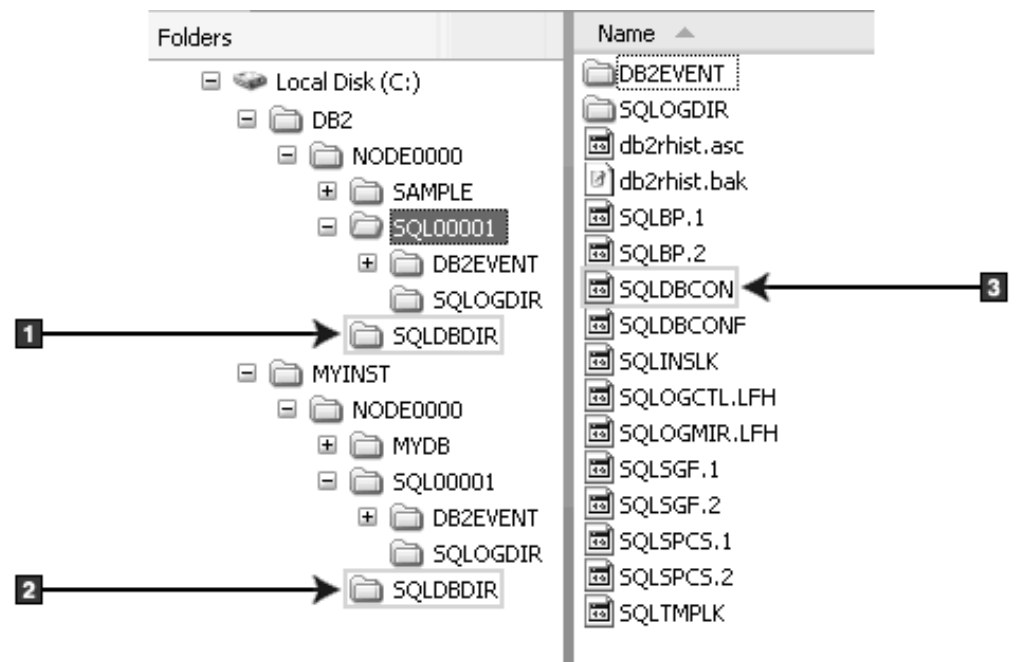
Folders

Local Disk (C:)
DB2
NODE0000
SAMPLE
SQL00001
DB2EVENT
SQLOGDIR
1
SQLDBDIR
MYINST
NODE0000
MYDB
SQL00001
DB2EVENT
SQLOGDIR
2
SQLDBDIR

Name

DB2EVENT
SQLOGDIR
db2rhist.asc
db2rhist.bak
SQLBP.1
SQLBP.2
SQLDBCON
3
SQLDBCONF
SQLINSLK
SQLOGCTL.LFH
SQLOGMIR.LFH
SQLSGF.1
SQLSGF.2
SQLSPCS.1
SQLSPCS.2
SQLTMPLK